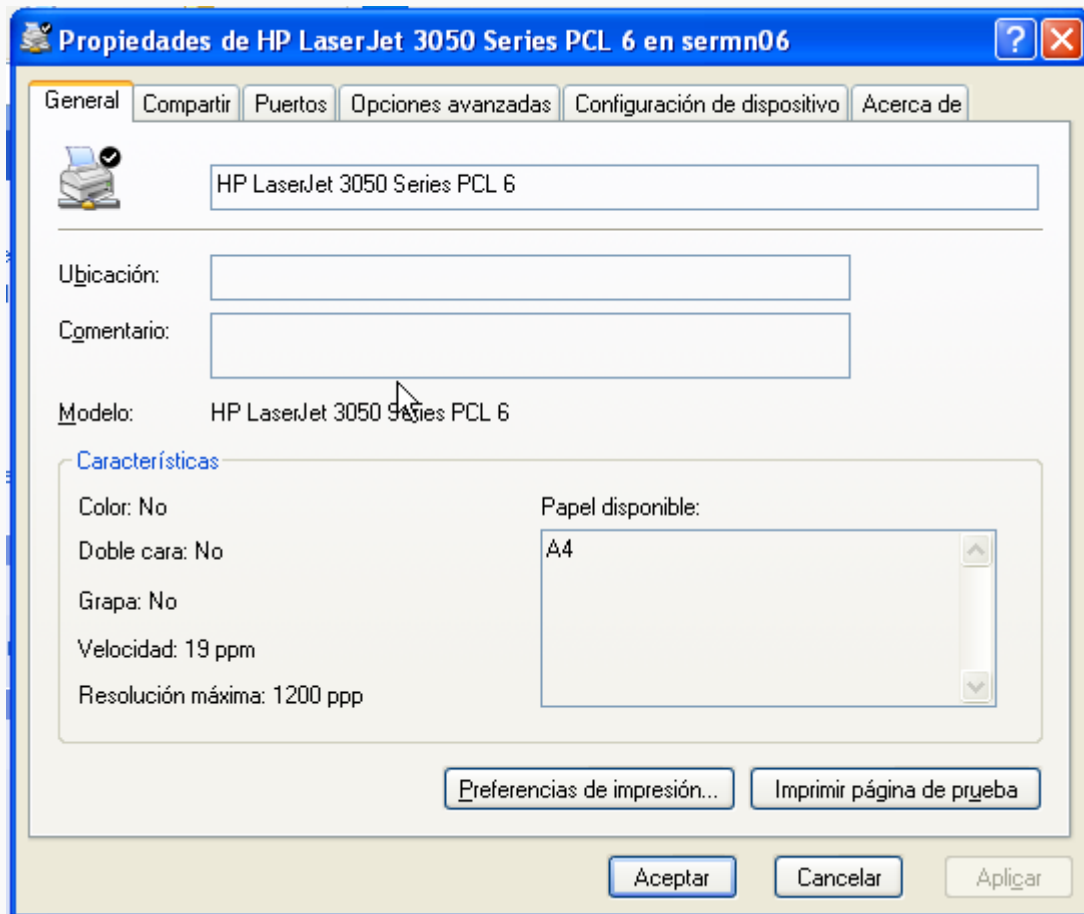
Propiedades de HP LaserJet 3050 Series PCL 6 en sermn06

General | Compartir | Puertos | Opciones avanzadas | Configuración de dispositivo | Acerca de

HP LaserJet 3050 Series PCL 6

Ubicación:

Comentario:

Modelo: HP LaserJet 3050 Series PCL 6

Características

Color: No

Doble cara: No

Grapa: No

Velocidad: 19 ppm

Resolución máxima: 1200 ppp

Papel disponible:

A4

Preferencias de impresión...

Imprimir página de prueba

Aceptar

Cancelar

Aplicar